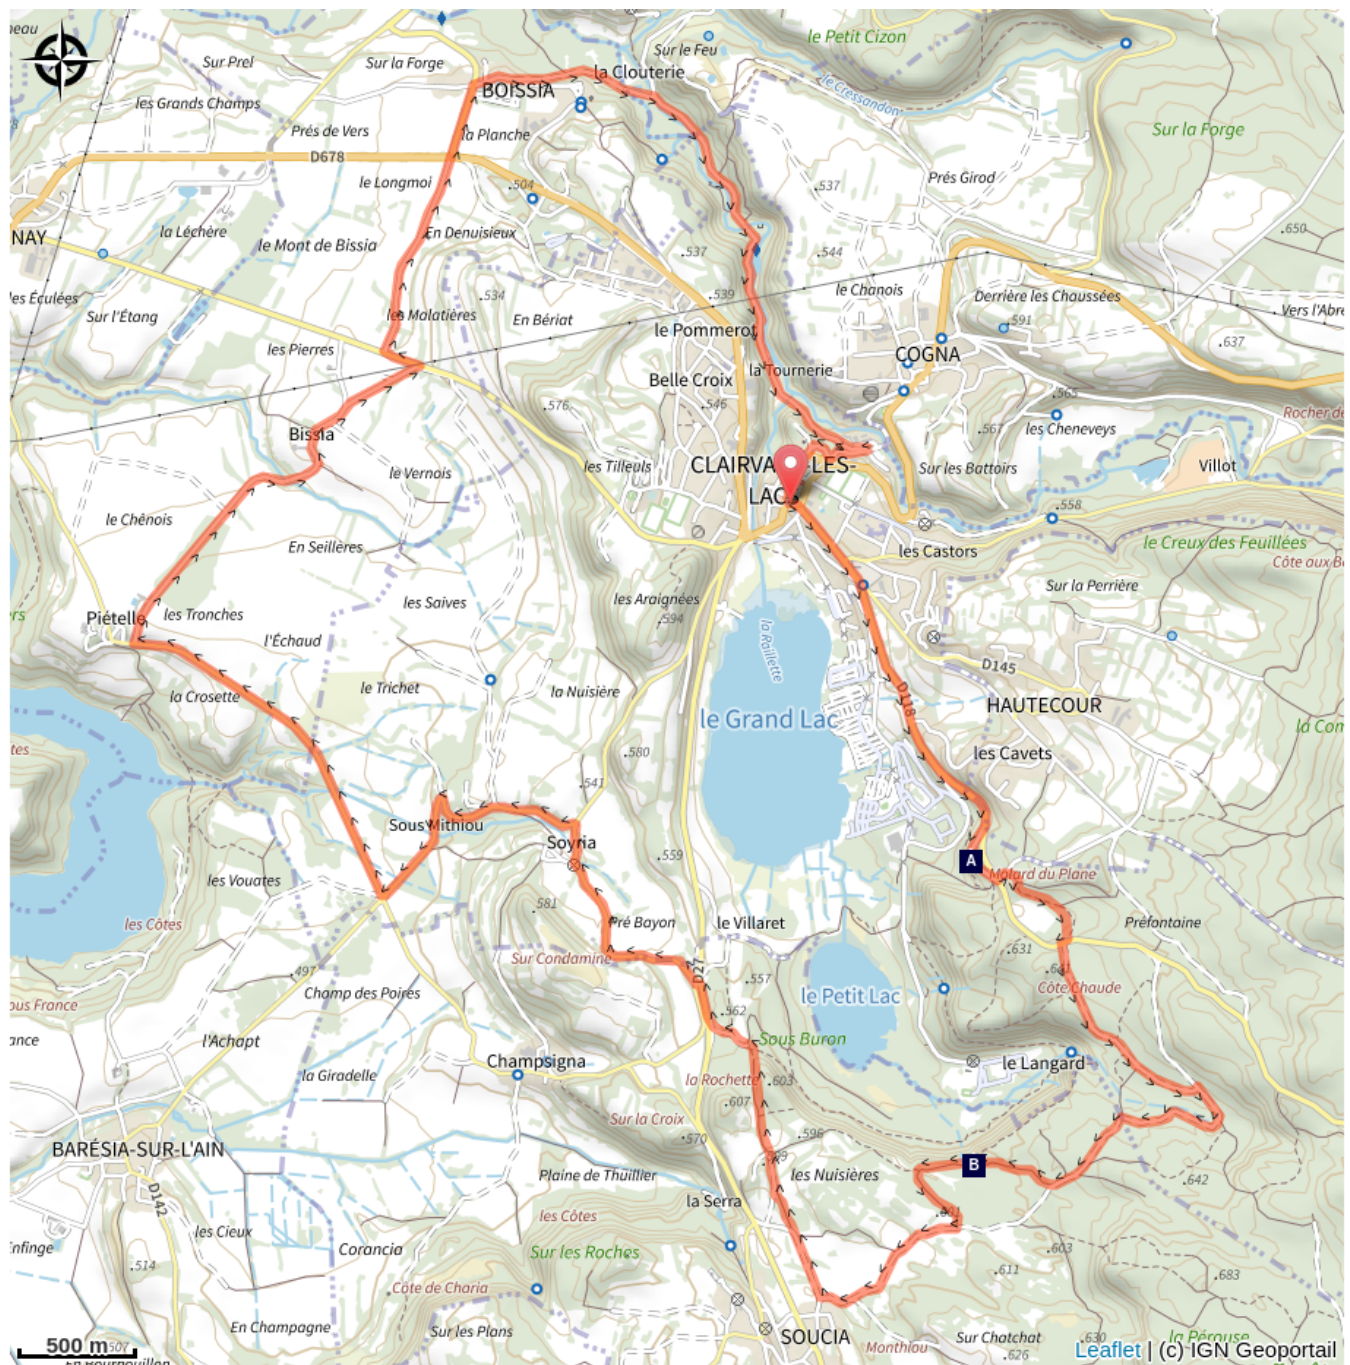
neau
Sur Prel
Sur la Forge
Sur le Feu
le Petit Cizon
BOISSIA
la Clouterie
les Grands Champs
Prés de Vers
la Planche
le Cressandon
Sur la Forge
D678
le Longmoi
.504
.537
Prés Girod
NAY
la Léchère
le Mont de Bissia
En Denuisieux
.537
.544
.650
les Éculées
.534
.539
le Chanois
Derrière les Chaussées
Sur l'Étang
les Molatières
En Bériat
.591
Vers l'Abre
le Pommeroy
COGNA
.637
les Pierres
Belle Croix
la Tournerie
.565
.576
.546
Rocher de
Bissia
.567
les Cheneveys
le Vernois
les Tilleuls
CLAIRVAUX-LES-LACS
Sur les Battoirs
Villot
.558
le Chênois
En Seillères
les Castors
le Creux des Feuillées
Côte aux B
Sur la Perrière
Piételle
les Tronches
les Saives
les Araignées
.594
l'Échaud
la Raillette
D145
HAUTECOUR
le Trichet
la Nuisière
la Crosette
D118
le Grand Lac
les Cavets
la Com
.580
.541
Sous Mithiou
Soyria
A
Molard du Plane
.559
les Vouates
Prêfontaine
.581
Pré Bayon
le Villaret
les Côtes
Sur Condamine
.631
.497
.557
le Petit Lac
Côte Chaude
Champ des Poires
D27
.562
Sous Buron
l'Achapt
le Langard
Champsigna
la Giradelle
la Rochette
.603
.607
Sur la Croix
.596
.570
BARÉSIA-SUR-L'AIN
B
Plaine de Thuillier
les Nuisières
.642
D142
la Serra
les Cieux
les Côtes
.611
.603
Corancia
Sur les Roches
.514
.611
.683
Côte de Charia
En Champagne
Sur les Plans
SOUCIA
Monthiou
Sur Chatchat
.630
.626
la Pérouse
500 m
Leaflet | (c) IGN Geoportail